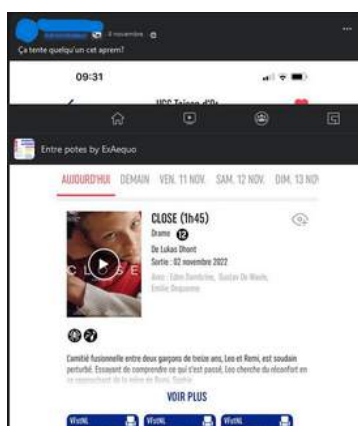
8 novembre

Ça tente quelqu'un cet aprem?

09:31

UGC Toison d'Or

Entre potes by ExAequo

AUJOURD'HUI DEMAIN VEN. 11 NOV. SAM. 12 NOV. DIM. 13 NO

CLOSE (1h45)

Drame 12

De Lukas Dhont

Sortie : 02 novembre 2022

Avec : Eden Dambrine, Gustav De Waele, Emilie Dequenne

CLOSE

L'amitié fusionnelle entre deux garçons de treize ans, Leo et Remi, est soudain perturbé. Essayant de comprendre ce qui s'est passé, Leo cherche du réconfort en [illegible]

VOIR PLUS

VF/STNL VF/STNL VF/STNL